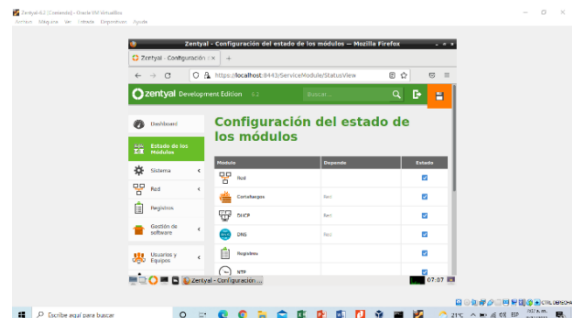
Zentyal 6.2 [Corriendo] - Oracle VM VirtualBox
Archivo Máquina Ver Entrada Dispositivos Ayuda

Zentyal - Configuración del estado de los módulos — Mozilla Firefox

Zentyal - Configuración × +

https://localhost:8443/ServiceModule/StatusView

zentyal Development Edition 6.2

Buscar...

Dashboard

Estado de los Módulos

Sistema

Red

Registros

Gestión de software

Usuarios y Equipos

Configuración del estado de los módulos

| Módulo | Depende | Estado |
|---|---|---|
| Red | | ☑ |
| Cortafuegos | Red | ☑ |
| DHCP | Red | ☑ |
| DNS | Red | ☑ |
| Registros | | ☑ |
| NTP | | ☑ |

Zentyal - Configuración ...

07:07

Escribe aquí para buscar

21°C

CTRL DERECHA